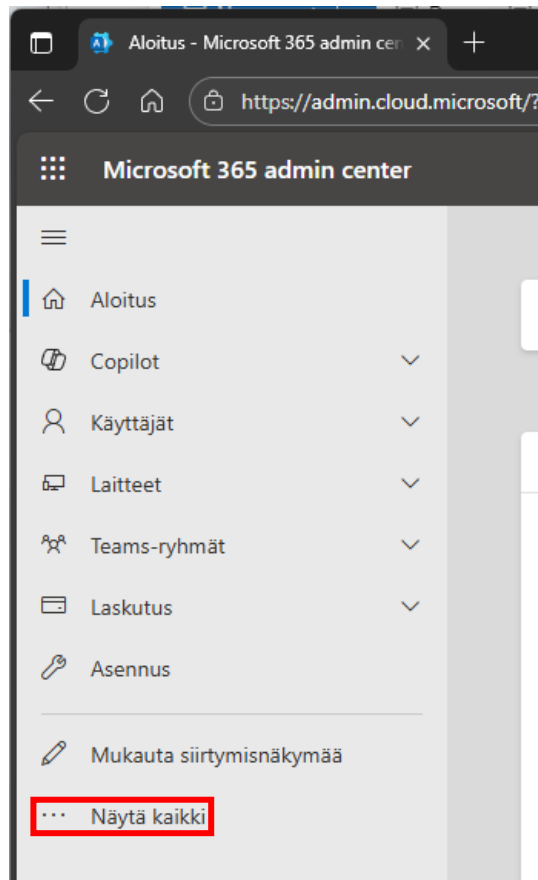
Aloitus - Microsoft 365 admin cen ×

https://admin.cloud.microsoft/?

Microsoft 365 admin center

Aloitus

Copilot

Käyttäjät

Laitteet

Teams-ryhmät

Laskutus

Asennus

Mukauta siirtymisnäkymää

··· Näytä kaikki